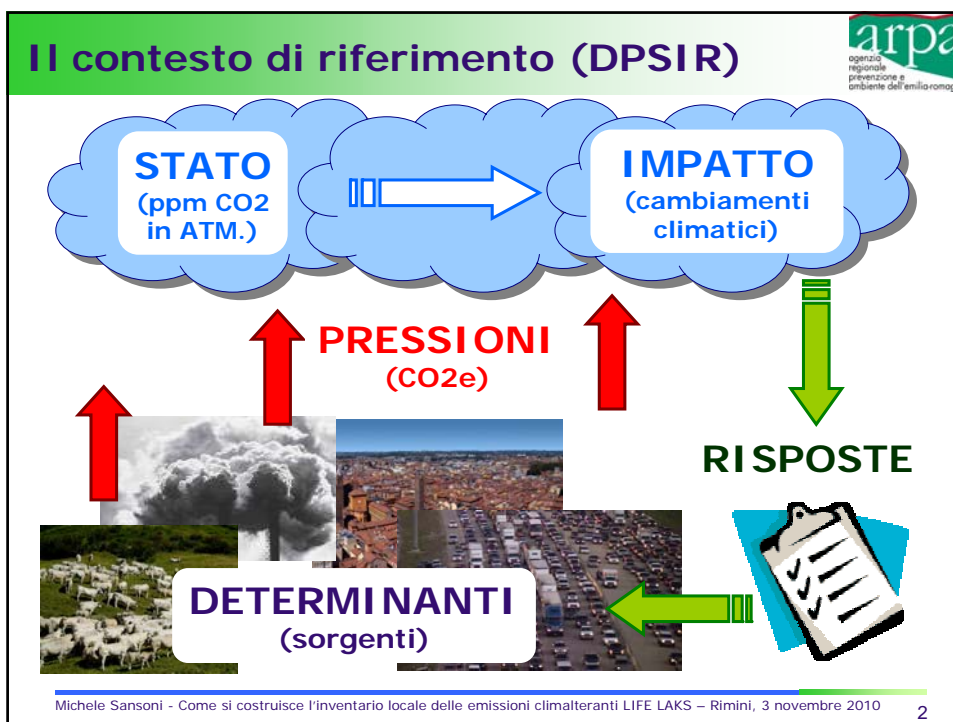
Il contesto di riferimento (DPSIR)

arpa
agenzia regionale prevenzione e ambiente dell'emilia-romag

STATO
(ppm CO2 in ATM.)

IMPATTO
(cambiamenti climatici)

PRESSIONI
(CO2e)

RISPOSTE

DETERMINANTI
(sorgenti)

Michele Sansoni - Come si costruisce l'inventario locale delle emissioni climalteranti LIFE LAKS – Rimini, 3 novembre 2010

2